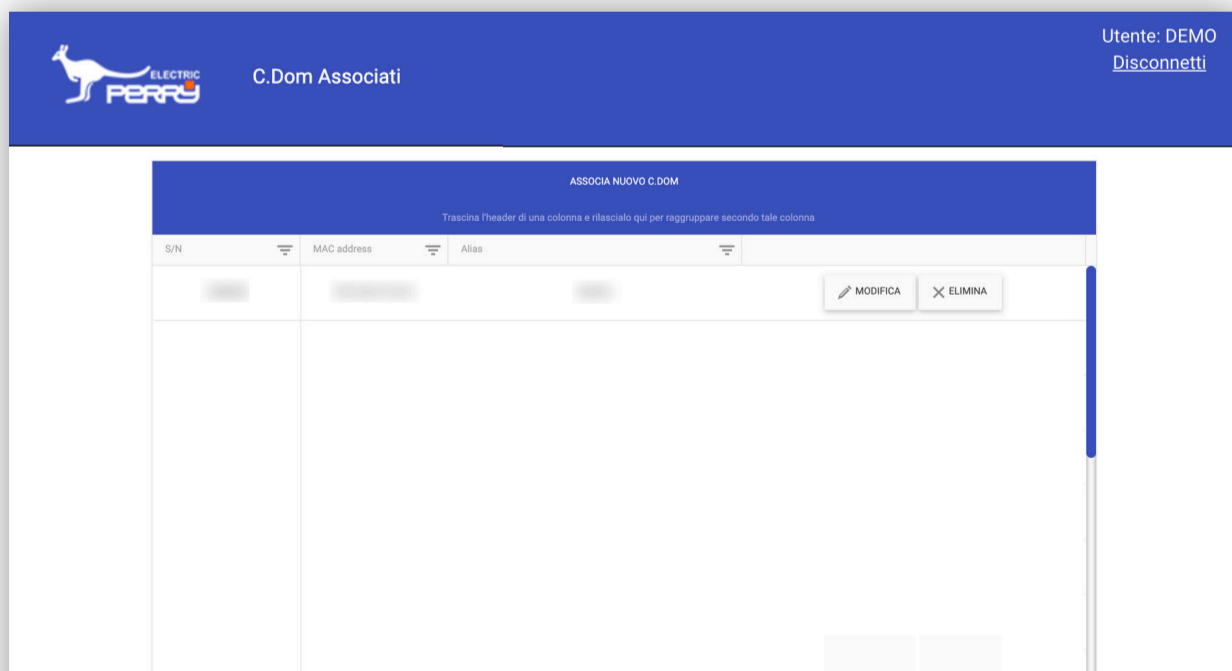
ELECTRIC PERRY

C.Dom Associati

Utente: DEMO
Disconnetti

ASSOCIA NUOVO C.DOM

Trascina l'header di una colonna e rilascialo qui per raggruppare secondo tale colonna

| S/N | MAC address | Alias | |
|---|---|---|---|
| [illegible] | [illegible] | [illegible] | MODIFICA ELIMINA |